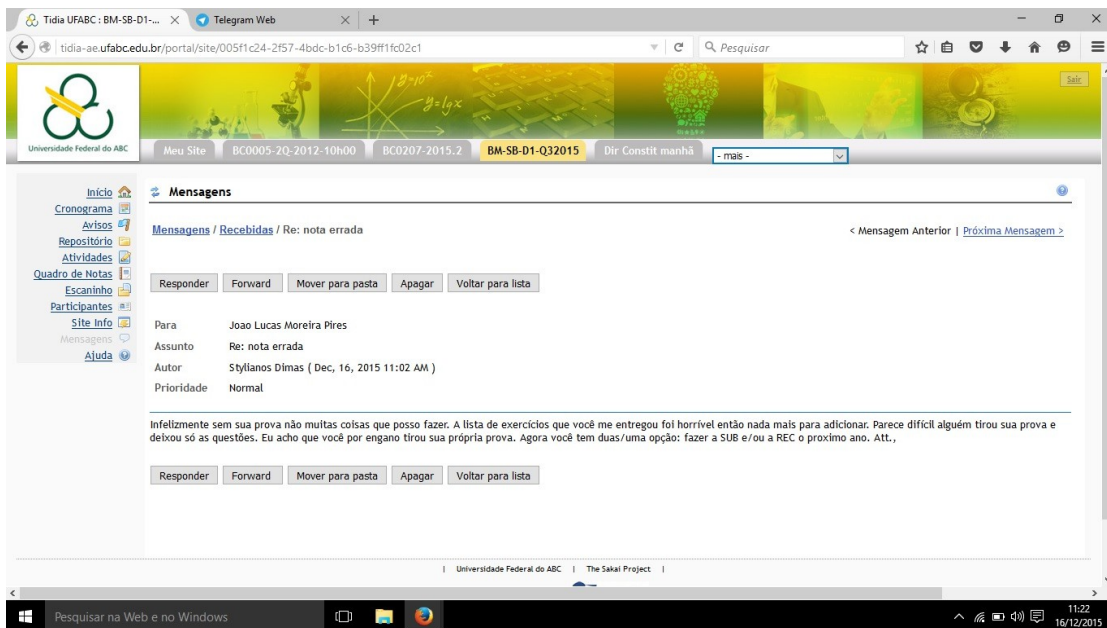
Tidia UFABC : BM-SB-D1-... × Telegram Web × +

tidia-ae.ufabc.edu.br/portal/site/005f1c24-2f57-4bdc-b1c6-b39ff1fc02c1

Pesquisar

Sair

Universidade Federal do ABC

Meu Site | BC0005-2Q-2012-10h00 | BC0207-2015.2 | BM-SB-D1-Q32015 | Dir Constit manhã | - mais -

Início
Cronograma
Avisos
Repositório
Atividades
Quadro de Notas
Escaninho
Participantes
Site Info
Mensagens
Ajuda

Mensagens

Mensagens / Recebidas / Re: nota errada

< Mensagem Anterior | Próxima Mensagem >

Responder | Forward | Mover para pasta | Apagar | Voltar para lista

| Para | Joao Lucas Moreira Pires |
|---|---|
| Assunto | Re: nota errada |
| Autor | Stylianos Dimas ( Dec, 16, 2015 11:02 AM ) |
| Prioridade | Normal |

Infelizmente sem sua prova não muitas coisas que posso fazer. A lista de exercícios que você me entregou foi horrível então nada mais para adicionar. Parece difícil alguém tirou sua prova e deixou só as questões. Eu acho que você por engano tirou sua própria prova. Agora você tem duas/uma opção: fazer a SUB e/ou a REC o proximo ano. Att.,

Responder | Forward | Mover para pasta | Apagar | Voltar para lista

| Universidade Federal do ABC | The Sakai Project |

Pesquisar na Web e no Windows

11:22
16/12/2015